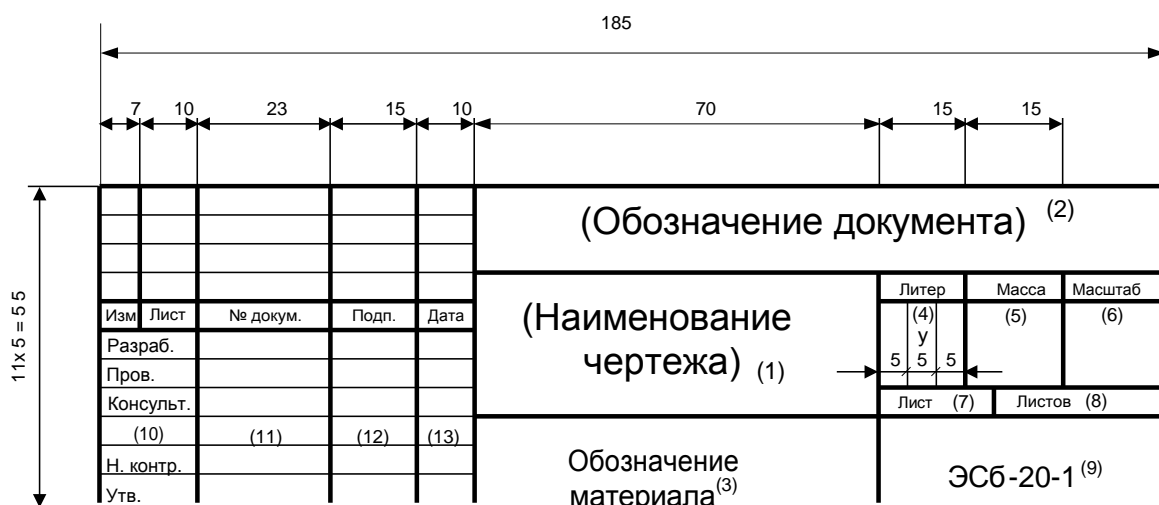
185

7 10 23 15 10 70 15 15

11x 5 = 5 5

| | | | | |
|---|---|---|---|---|
| | | | | |
| | | | | |
| | | | | |
| | | | | |
| Изм | Лист | № докум. | Подп. | Дата |
| Разраб. | | | | |
| Пров. | | | | |
| Консульт. | | | | |
| (10) | | (11) | (12) | (13) |
| Н. контр. | | | | |
| Утв. | | | | |

(Обозначение документа) $^{(2)}$

(Наименование чертежа) $_{(1)}$

| Литер | Масса | Масштаб |
|---|---|---|
| (4) У | (5) | (6) |

5 5 5

Лист (7) Листов (8)

Обозначение материала$^{(3)}$

ЭСб-20-1$^{(9)}$